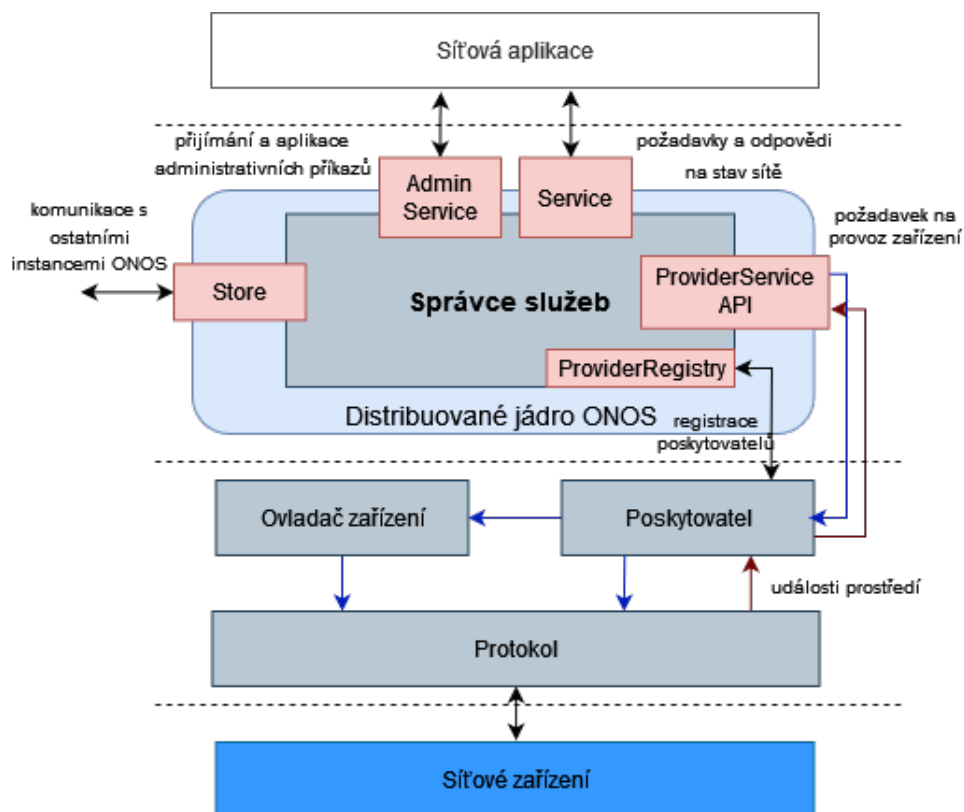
Síťová aplikace

přijímání a aplikace administrativních příkazů

požadavky a odpovědi na stav sítě

Admin Service

Service

komunikace s ostatními instancemi ONOS

požadavek na provoz zařízení

Store

Správce služeb

ProviderService API

ProviderRegistry

Distribuované jádro ONOS

registrace poskytovatelů

Ovladač zařízení

Poskytovatel

události prostředí

Protokol

Síťové zařízení